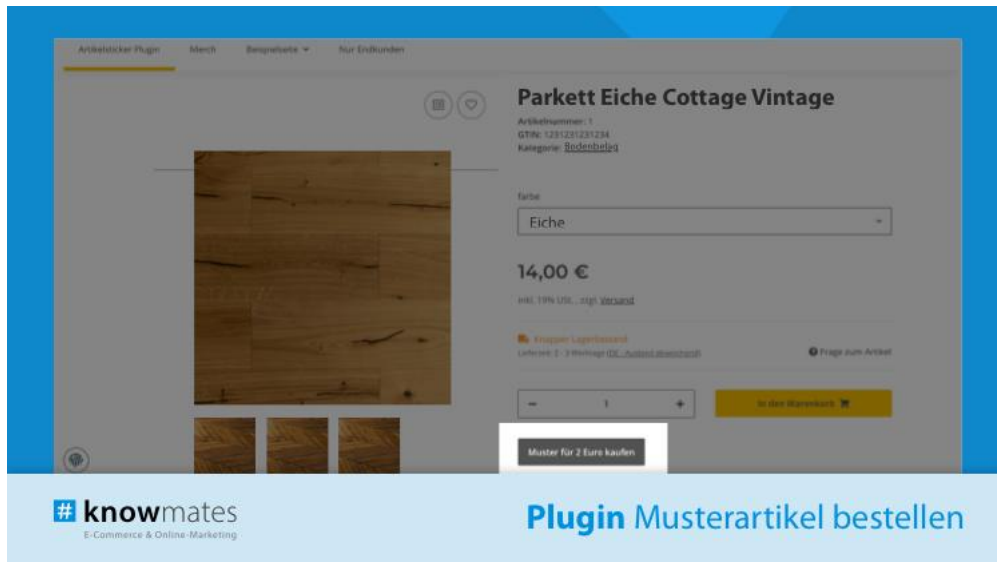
Artikelsticker Plugin Merch Beispielseite ▾ Nur Endkunden

Parkett Eiche Cottage Vintage

Artikelnummer: 1
GTIN: 1231231231234
Kategorie: Bodenbelag

Farbe

Eiche

14,00 €

inkl. 19% USt. zzgl. Versand

Knapper Lagerbestand
Lieferzeit: 2 - 3 Werktage (DE - Ausland abweichend)

Frage zum Artikel

− 1 +

In den Warenkorb

Muster für 2 Euro kaufen

# knowmates
E-Commerce & Online-Marketing

Plugin Musterartikel bestellen